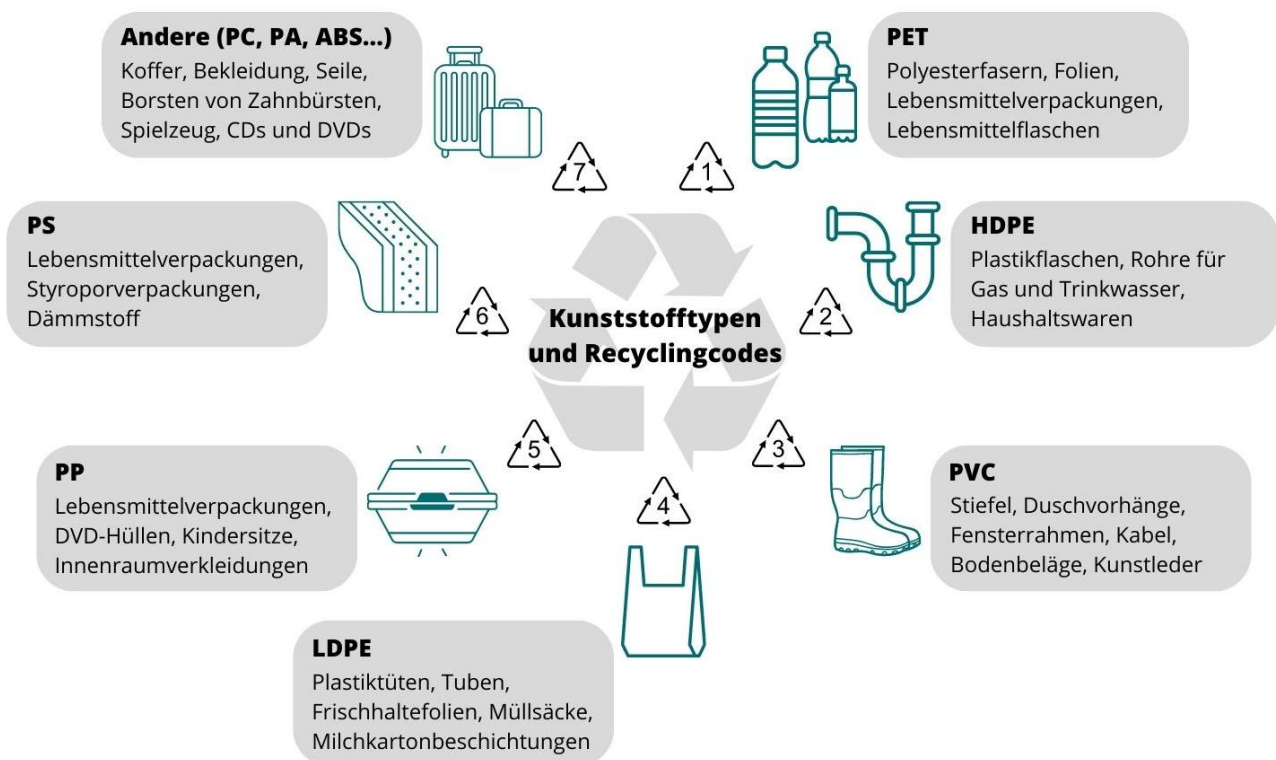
Andere (PC, PA, ABS...)
Koffer, Bekleidung, Seile, Borsten von Zahnbürsten, Spielzeug, CDs und DVDs

7

1

PET
Polyesterfasern, Folien, Lebensmittelverpackungen, Lebensmittelflaschen

PS
Lebensmittelverpackungen, Styroporverpackungen, Dämmstoff

HDPE
Plastikflaschen, Rohre für Gas und Trinkwasser, Haushaltswaren

6

Kunststofftypen und Recyclingcodes

2

5

3

4

PP
Lebensmittelverpackungen, DVD-Hüllen, Kindersitze, Innenraumverkleidungen

PVC
Stiefel, Duschvorhänge, Fensterrahmen, Kabel, Bodenbeläge, Kunstleder

LDPE
Plastiktüten, Tuben, Frischhaltefolien, Müllsäcke, Milchkartonbeschichtungen